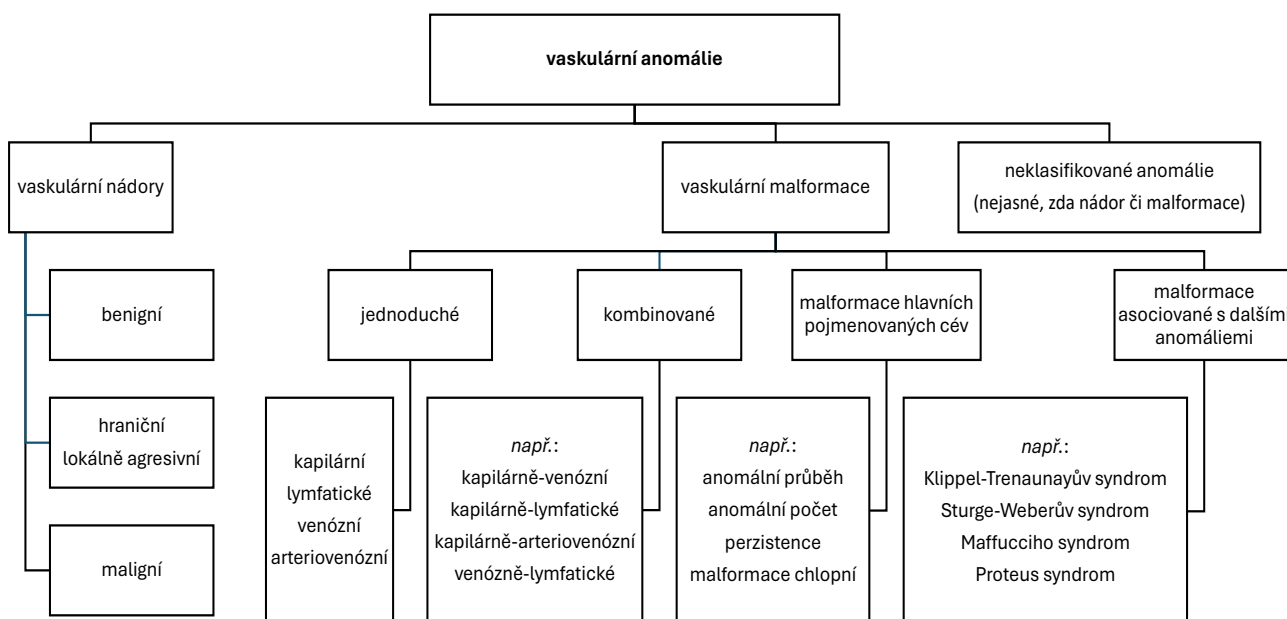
vaskulární anomálie

vaskulární nádory

benigní

hraniční lokálně agresivní

maligní

vaskulární malformace

jednoduché

kapilární
lymfatické
venózní
arteriovenózní

kombinované

např.:
kapilárně-venózní
kapilárně-lymfatické
kapilárně-arteriovenózní
venózně-lymfatické

malformace hlavních pojmenovaných cév

např.:
anomální průběh
anomální počet
perzistence
malformace chlopní

malformace asociované s dalšími anomáliemi

např.:
Klippel-Trenaunayův syndrom
Sturge-Weberův syndrom
Maffucciho syndrom
Proteus syndrom

neklasifikované anomálie
(nejasné, zda nádor či malformace)